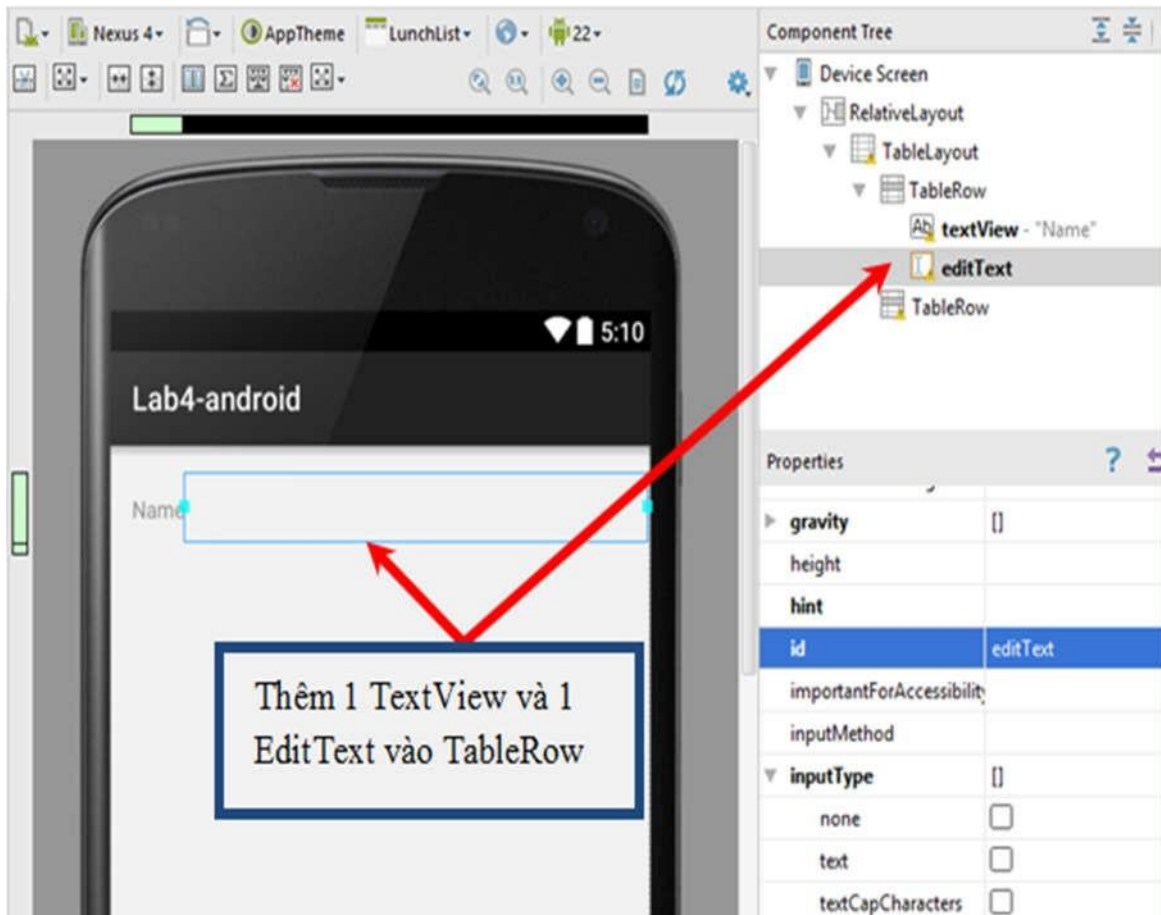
Nexus 4 AppTheme LunchList 22

5:10

Lab4-android

Name

Thêm 1 TextView và 1 EditText vào TableRow

Component Tree
Device Screen
RelativeLayout
TableLayout
TableRow
textView - "Name"
editText
TableRow

Properties

| | |
|---|---|
| gravity | [] |
| height | |
| hint | |
| id | editText |
| importantForAccessibility | |
| inputMethod | |
| inputType | [] |
| none | |
| text | |
| textCapCharacters | |